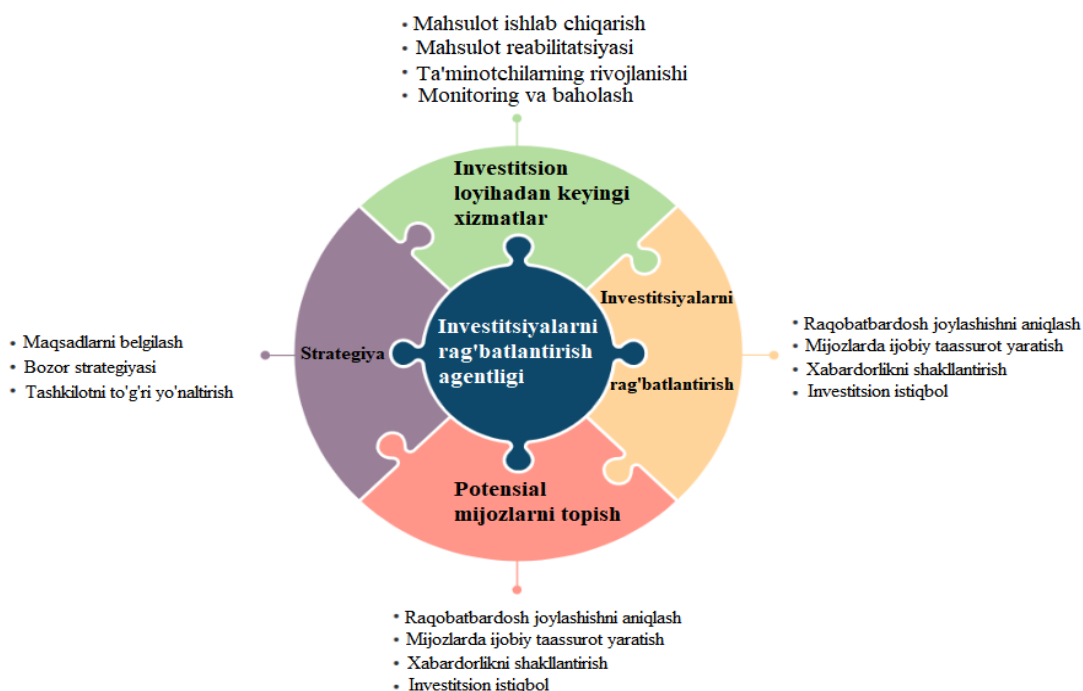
• Mahsulot ishlab chiqarish
• Mahsulot reabilitatsiyasi
• Ta'minotchilarning rivojlanishi
• Monitoring va baholash

Investitsion loyihadan keyingi xizmatlar

• Maqsadlarni belgilash
• Bozor strategiyasi
• Tashkilotni to'g'ri yo'naltirish

Strategiya

Investitsiyalarni rag'batlantirish agentligi

Investitsiyalarni

rag'batlantirish

• Raqobatbardosh joylashishni aniqlash
• Mijozlarda ijobiy taassurot yaratish
• Xabardorlikni shakllantirish
• Investitsion istiqbol

Potensial mijozlarni topish

• Raqobatbardosh joylashishni aniqlash
• Mijozlarda ijobiy taassurot yaratish
• Xabardorlikni shakllantirish
• Investitsion istiqbol